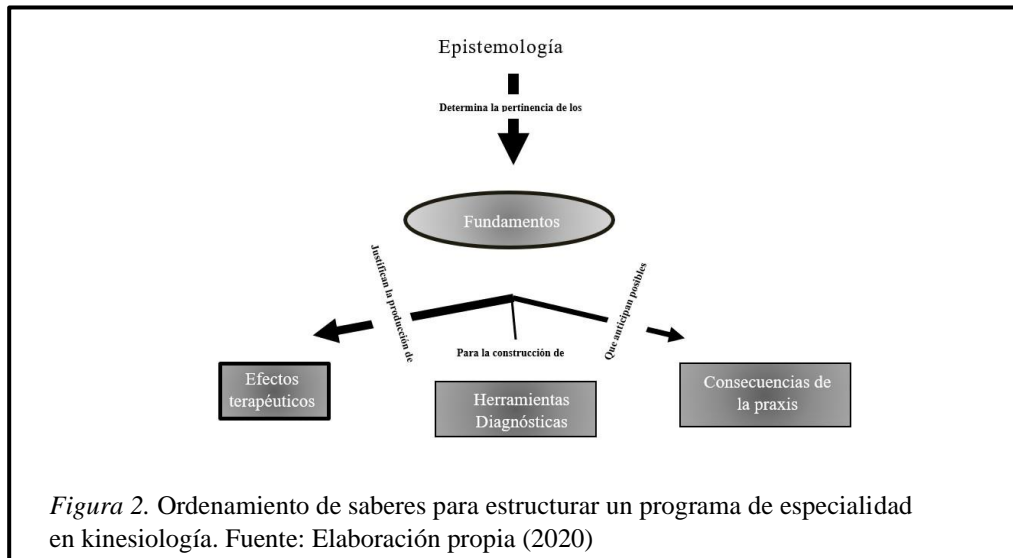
Epistemología

Determina la pertinencia de los

Fundamentos

Justifican la producción de

Para la construcción de

Que anticipan posibles

Efectos terapéuticos

Herramientas Diagnósticas

Consecuencias de la praxis

*Figura 2.* Ordenamiento de saberes para estructurar un programa de especialidad en kinesiología. Fuente: Elaboración propia (2020)